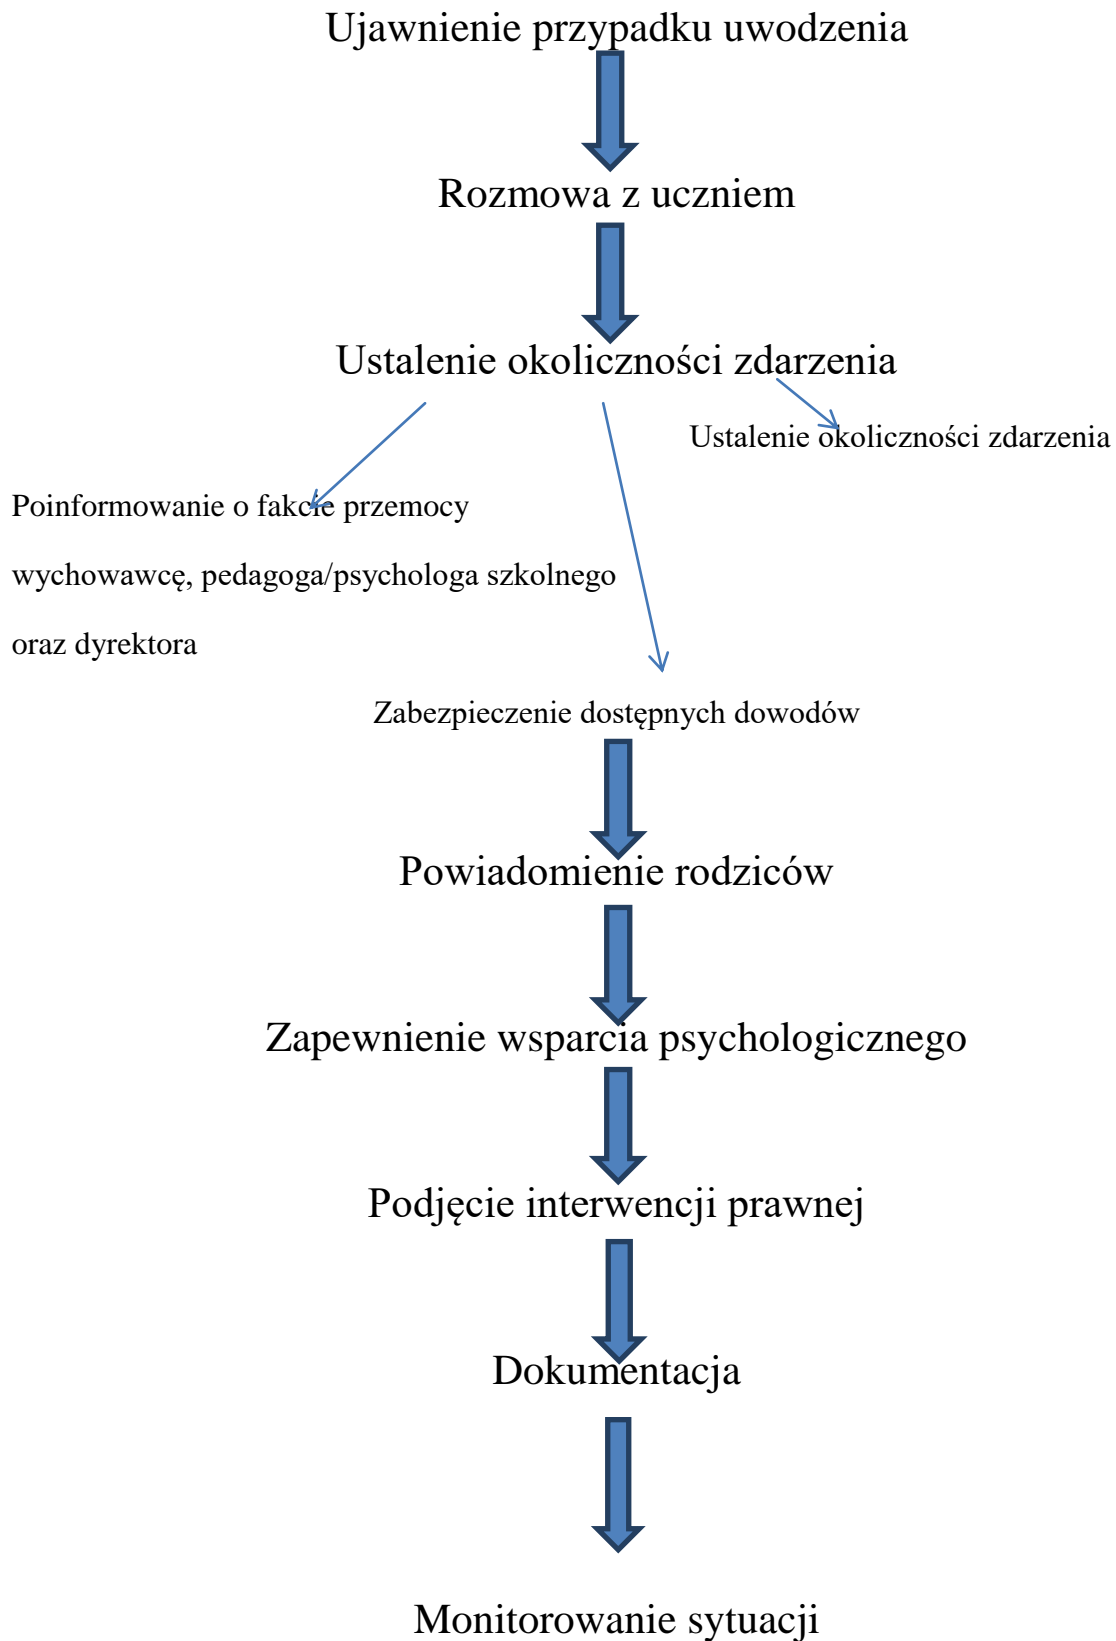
Ujawnienie przypadku uwodzenia

Rozmowa z uczniem

Ustalenie okoliczności zdarzenia

Ustalenie okoliczności zdarzenia

Poinformowanie o fakcie przemocy wychowawcę, pedagoga/psychologa szkolnego oraz dyrektora

Zabezpieczenie dostępnych dowodów

Powiadomienie rodziców

Zapewnienie wsparcia psychologicznego

Podjęcie interwencji prawnej

Dokumentacja

Monitorowanie sytuacji